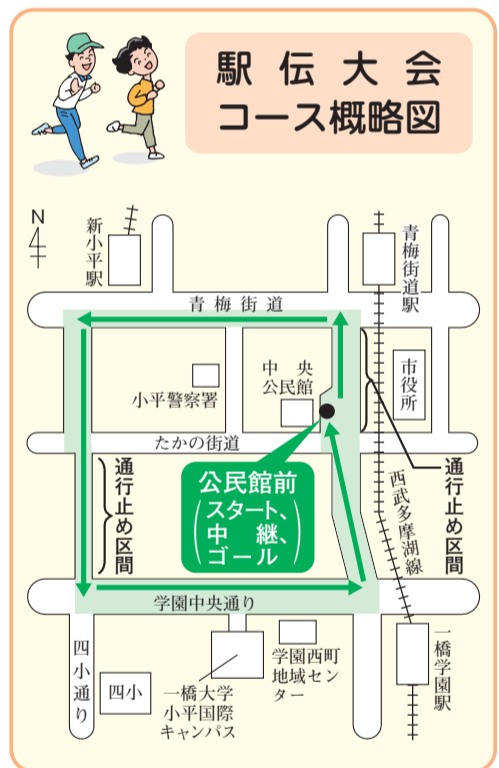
駅伝大会
コース概略図

N

新小平駅

青梅街道駅

青梅街道

中央公民館

市役所

小平警察署

たかの街道

通行止め区間

公民館前
(スタート、中継、ゴール)

西武多摩湖線

通行止め区間

学園中央通り

四小通り

四小

一橋大学小平国際キャンパス

学園西町地域センター

一橋学園駅